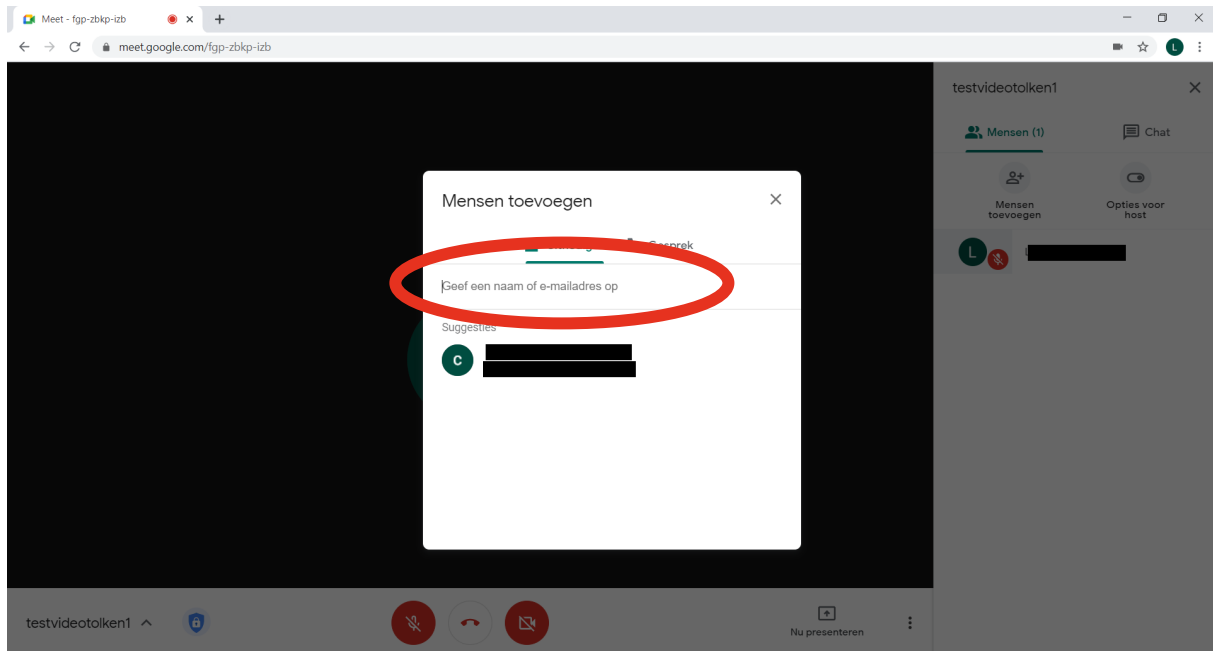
Meet - fgp-zbkp-izb

meet.google.com/fgp-zbkp-izb

L

testvideotolken1

Mensen (1)

Chat

Mensen toevoegen

Opties voor host

L

Mensen toevoegen

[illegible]

Gesprek

Geef een naam of e-mailadres op

Suggesties

C

testvideotolken1

Nu presenteren